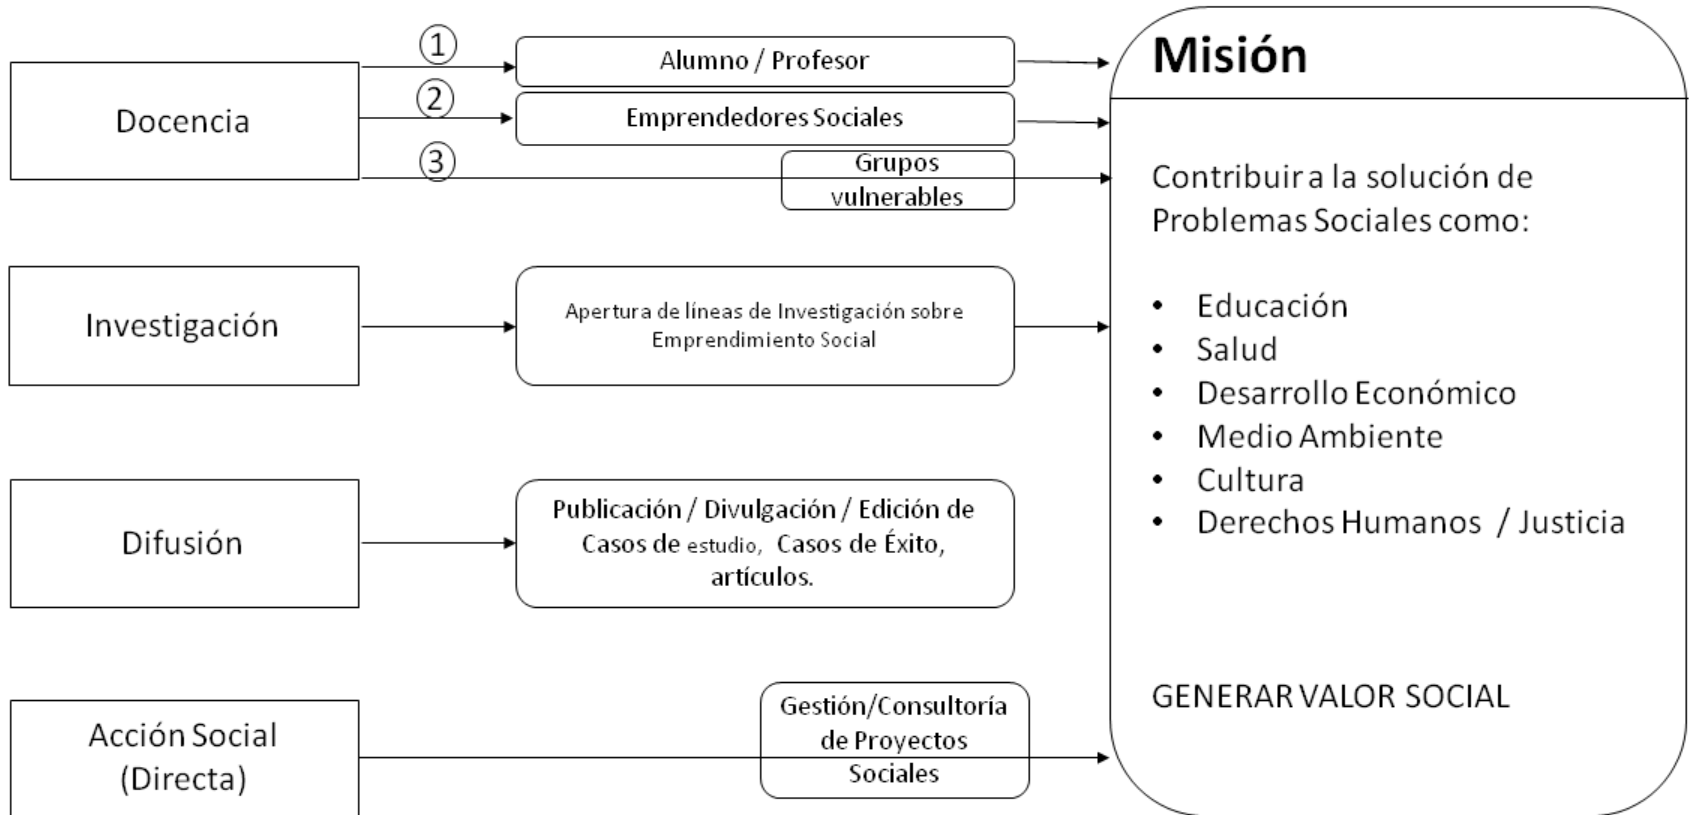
Docencia

①

Alumno / Profesor

②

Emprendedores Sociales

③

Grupos vulnerables

Investigación

Apertura de líneas de Investigación sobre Emprendimiento Social

Difusión

Publicación / Divulgación / Edición de Casos de estudio, Casos de Éxito, artículos.

Acción Social (Directa)

Gestión/Consultoría de Proyectos Sociales

Misión

Contribuir a la solución de Problemas Sociales como:

- Educación
- Salud
- Desarrollo Económico
- Medio Ambiente
- Cultura
- Derechos Humanos / Justicia

GENERAR VALOR SOCIAL